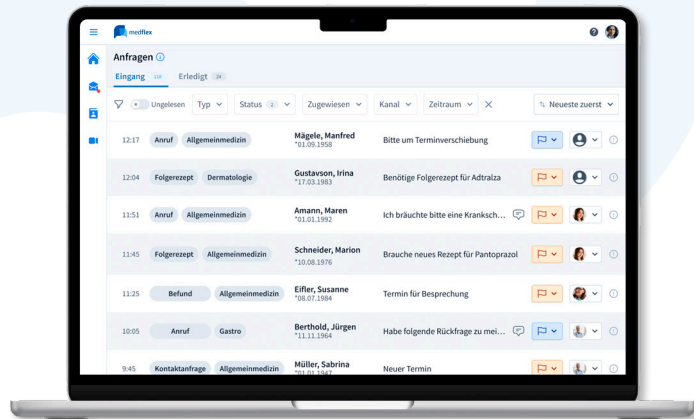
medflex

Anfragen

Eingang 118 Erledigt 24

Ungelesen Typ Status 2 Zugewiesen Kanal Zeitraum Neueste zuerst

| | | | | |
|---|---|---|---|---|
| 12:17 | Anruf Allgemeinmedizin | Mägele, Manfred *01.09.1958 | Bitte um Terminverschiebung |
| 12:04 | Folgerezept Dermatologie | Gustavson, Irina *17.03.1983 | Benötige Folgerezept für Adtralza |
| 11:51 | Anruf Allgemeinmedizin | Amann, Maren *01.01.1992 | Ich bräuchte bitte eine Kranksch... |
| 11:45 | Folgerezept Allgemeinmedizin | Schneider, Marion *10.08.1976 | Brauche neues Rezept für Pantoprazol |
| 11:25 | Befund Allgemeinmedizin | Eifler, Susanne *08.07.1984 | Termin für Besprechung |
| 10:05 | Anruf Gastro | Berthold, Jürgen *11.11.1964 | Habe folgende Rückfrage zu mei... |
| 9:45 | Kontaktanfrage Allgemeinmedizin | Müller, Sabrina *01.01.1947 | Neuer Termin |